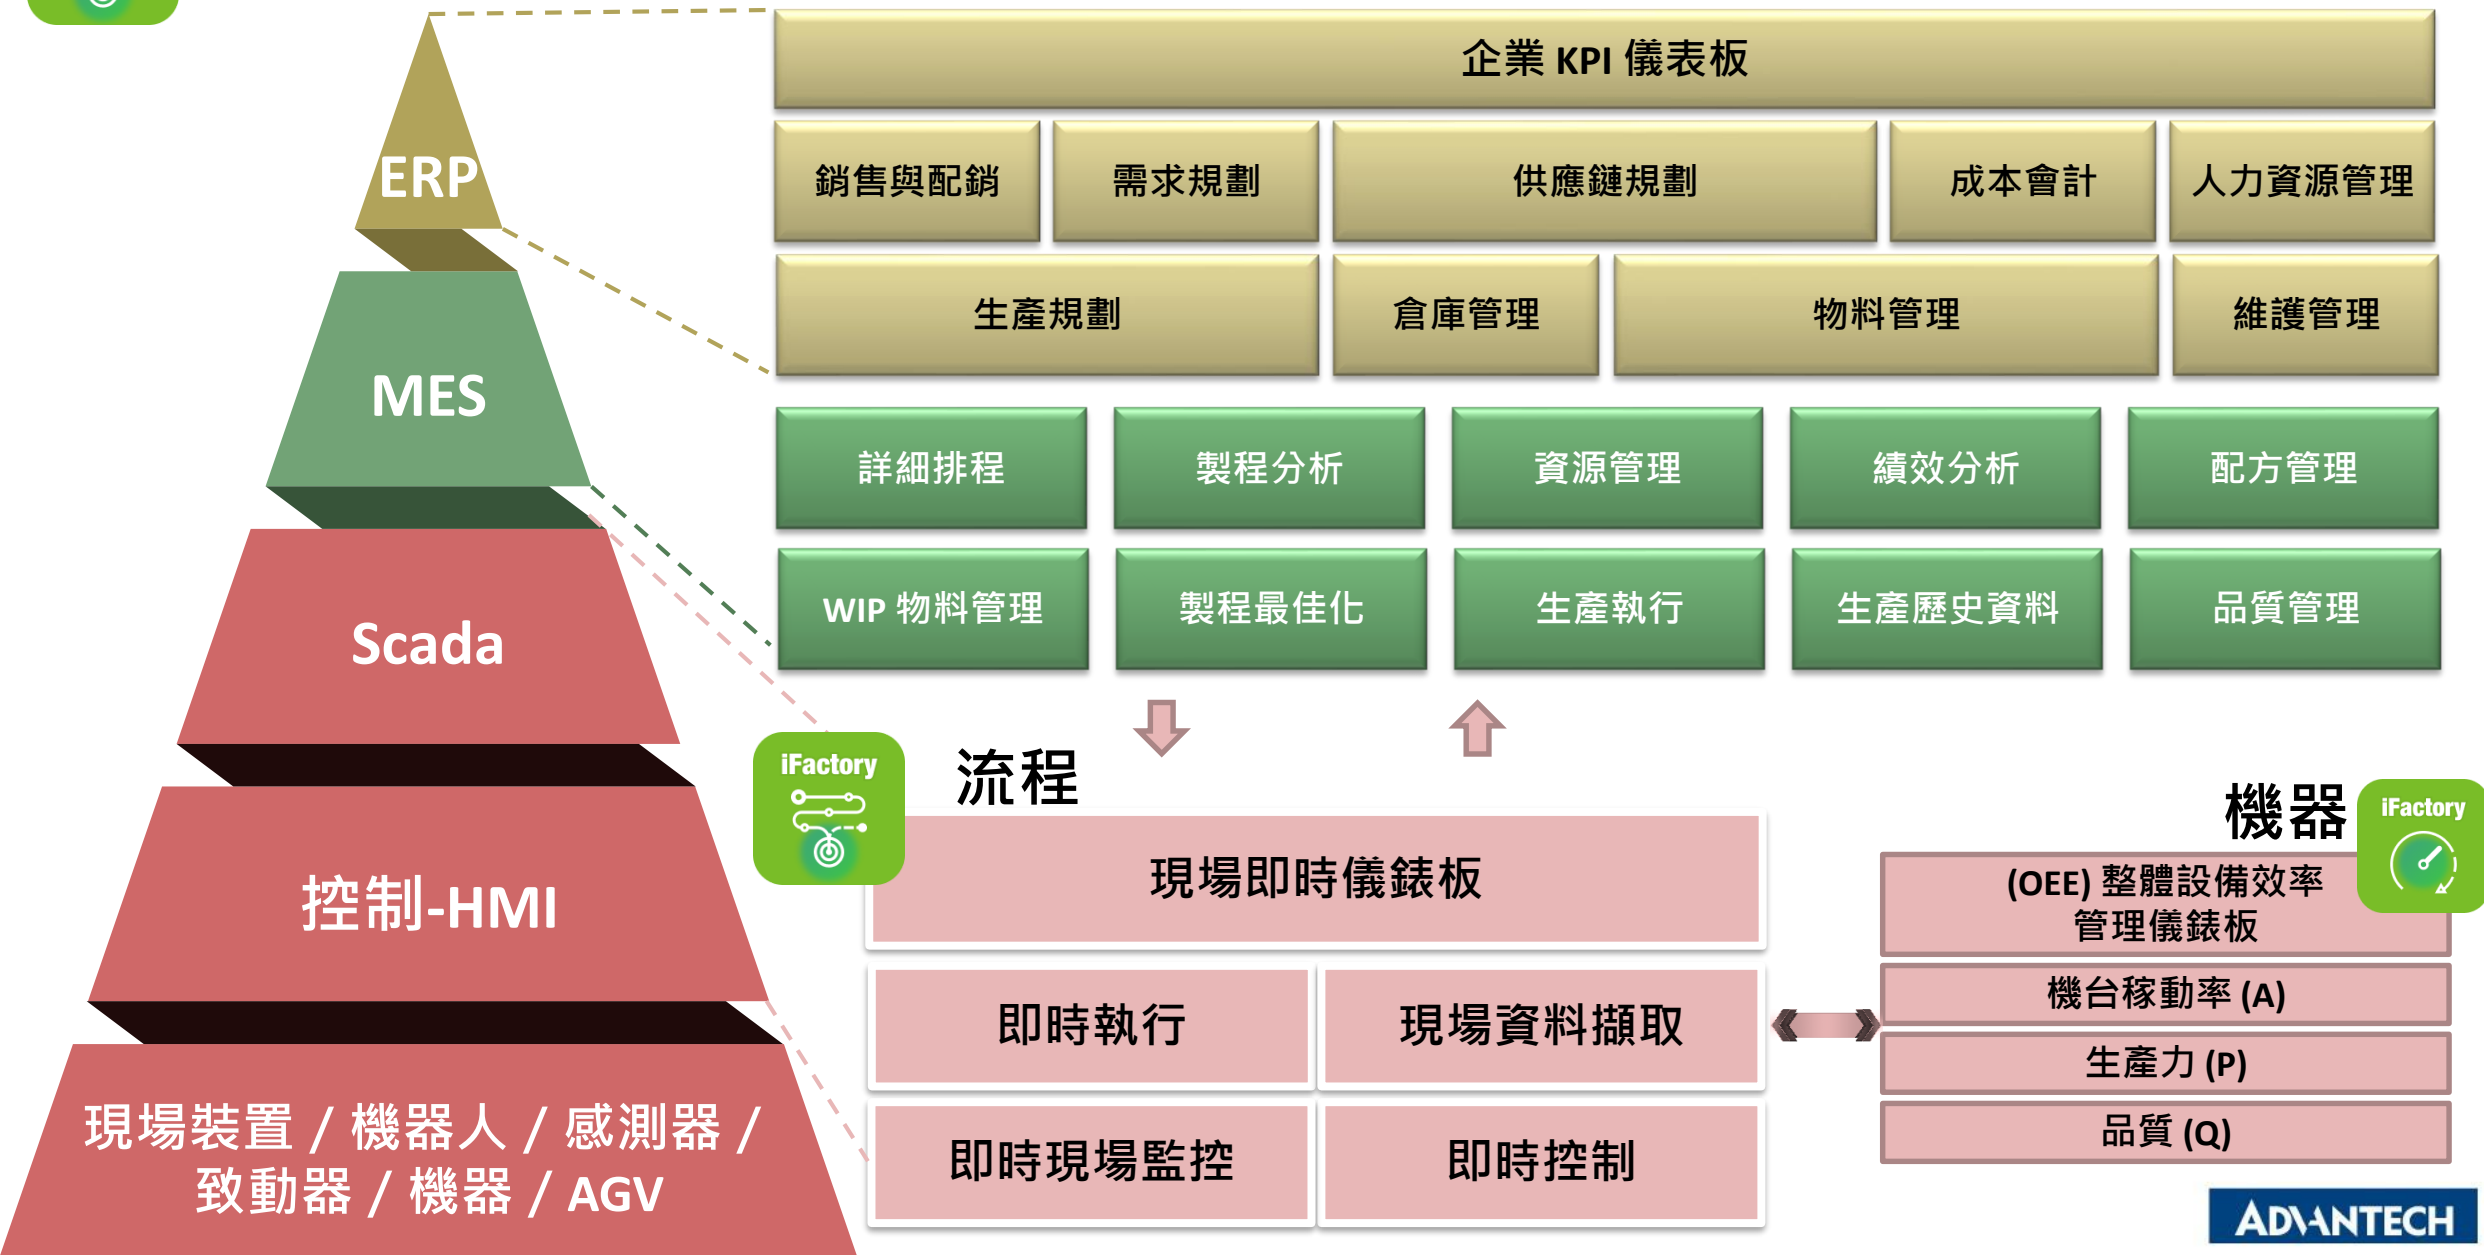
ERP

MES

Scada

控制-HMI

現場裝置 / 機器人 / 感測器 / 致動器 / 機器 / AGV

企業 KPI 儀表板

銷售與配銷

需求規劃

供應鏈規劃

成本會計

人力資源管理

生產規劃

倉庫管理

物料管理

維護管理

詳細排程

製程分析

資源管理

績效分析

配方管理

WIP 物料管理

製程最佳化

生產執行

生產歷史資料

品質管理

iFactory

流程

現場即時儀錶板

即時執行

現場資料擷取

即時現場監控

即時控制

機器

iFactory

(OEE) 整體設備效率管理儀錶板

機台稼動率 (A)

生產力 (P)

品質 (Q)

ADVANTECH